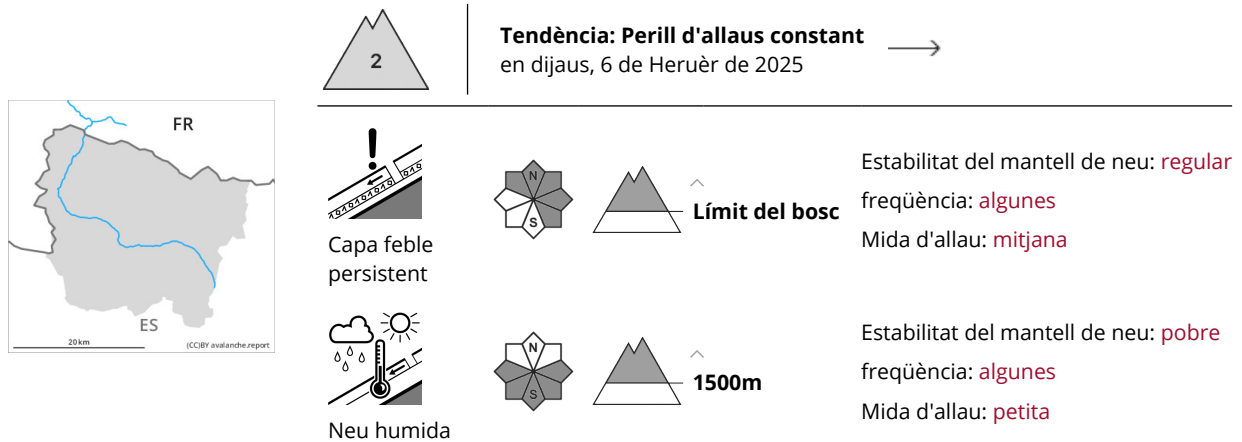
2

**Tendència: Perill d'allaus constant**
en dijaus, 6 de Heruèr de 2025

FR

ES

20 km

(CC)BY avalanche.report

Capa feble persistent

N
S

**Límit del bosc**

Estabilitat del mantell de neu: regular
freqüència: algunes
Mida d'allau: mitjana

Neu humida

N
S

**1500m**

Estabilitat del mantell de neu: pobre
freqüència: algunes
Mida d'allau: petita